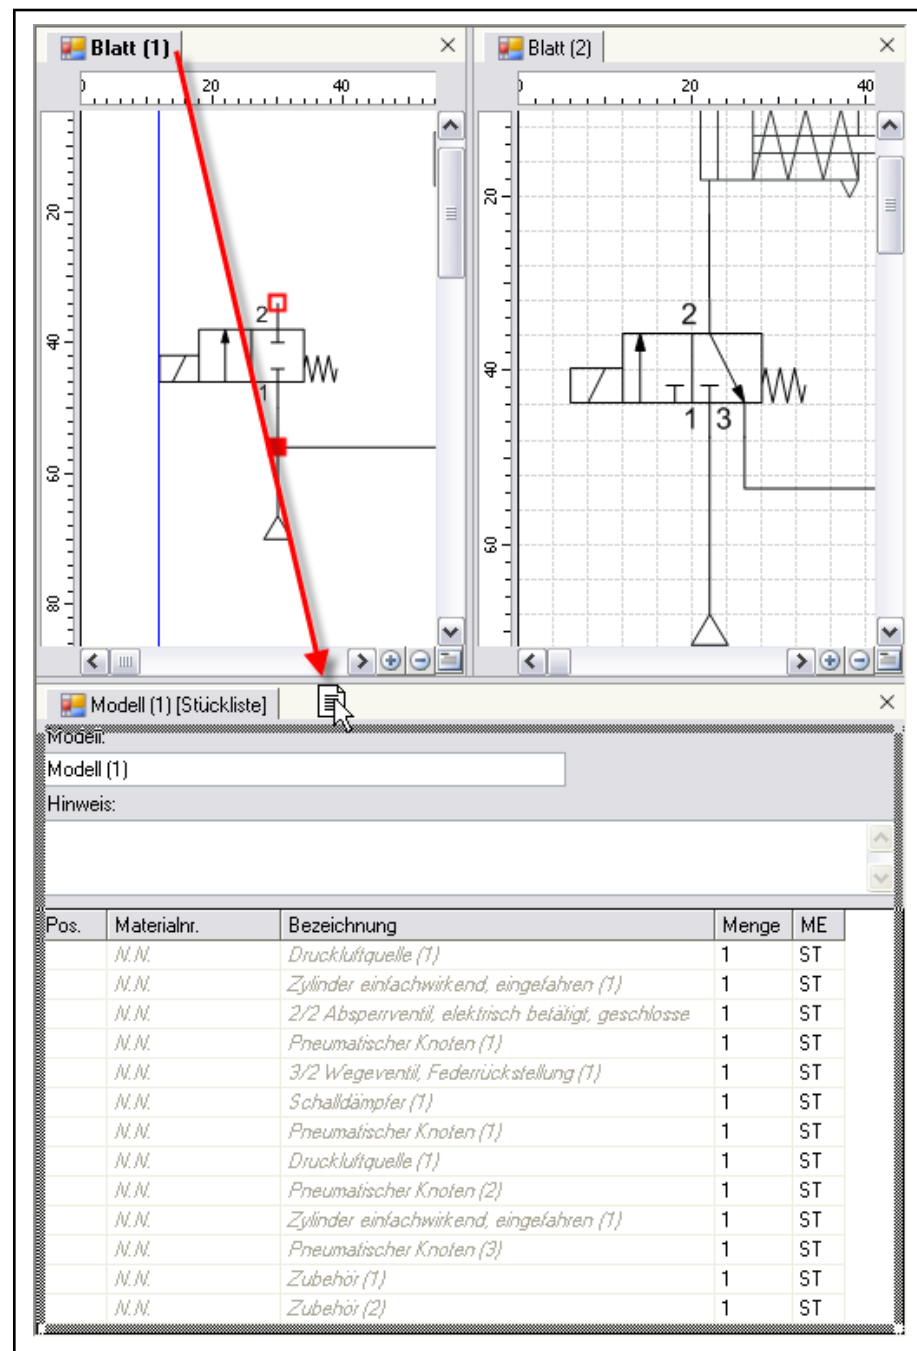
Blatt (1)

0 20 40

20 40 60 80

2

1

Blatt (2)

0 20 40

20 40 60

2

1 3

Modell (1) [Stückliste]

Modell:

Modell (1)

Hinweis:

| Pos. | Materialnr. | Bezeichnung | Menge | ME |
|---|---|---|---|---|
| | N.N. | Druckluftquelle (1) | 1 | ST |
| | N.N. | Zylinder einfachwirkend, eingefahren (1) | 1 | ST |
| | N.N. | 2/2 Absperrventil, elektrisch betätigt, geschlosse | 1 | ST |
| | N.N. | Pneumatischer Knoten (1) | 1 | ST |
| | N.N. | 3/2 Wegeventil, Federrückstellung (1) | 1 | ST |
| | N.N. | Schalldämpfer (1) | 1 | ST |
| | N.N. | Pneumatischer Knoten (1) | 1 | ST |
| | N.N. | Druckluftquelle (1) | 1 | ST |
| | N.N. | Pneumatischer Knoten (2) | 1 | ST |
| | N.N. | Zylinder einfachwirkend, eingefahren (1) | 1 | ST |
| | N.N. | Pneumatischer Knoten (3) | 1 | ST |
| | N.N. | Zubehör (1) | 1 | ST |
| | N.N. | Zubehör (2) | 1 | ST |